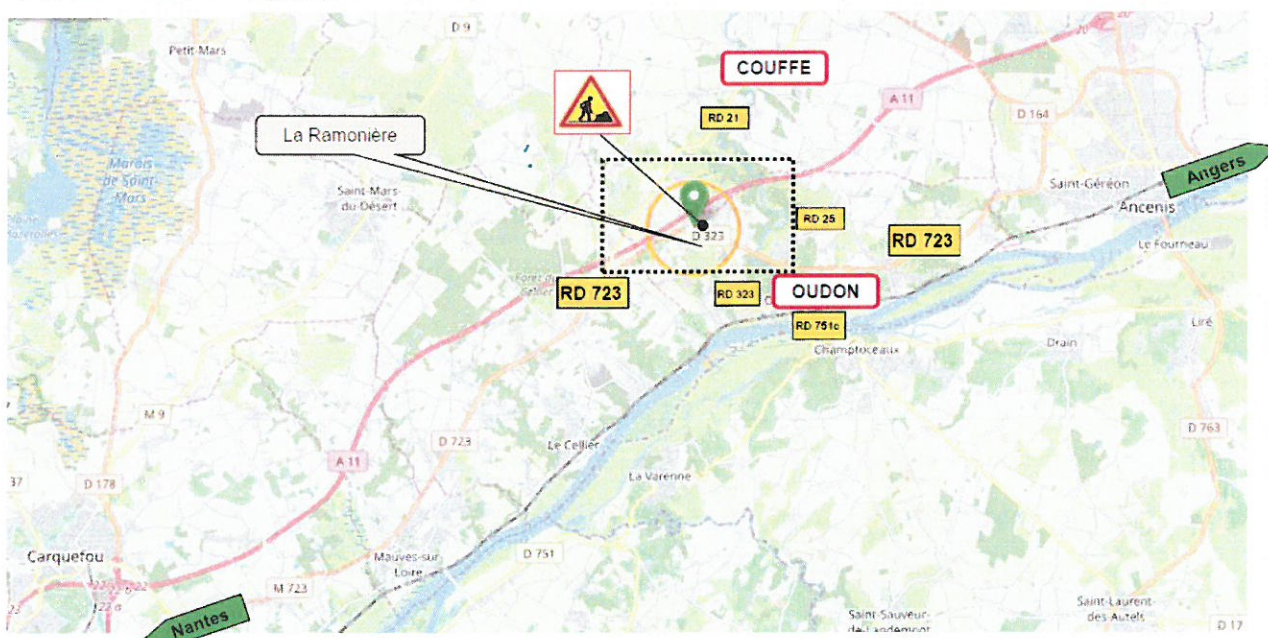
D 9
Petit-Mars
COUFFE
A 11
D 164
RD 21
La Ramonière
Marais de Saint-Mars
Saint-Mars-du-Désert
Saint-Géréon
Angers
Ancenis
D 323
RD 25
RD 723
Le Fourneau
RD 723
RD 323
OUDON
RD 751c
Liré
Drain
Champtoceaux
M 9
D 723
Le Cellier
D 763
A 11
37
D 178
La Varenne
Carquefou
D 751
Mauves-sur-Loire
M 723
Nantes
Saint-Sauveur-de-Landemont
Saint-Laurent-des-Autels
D 17